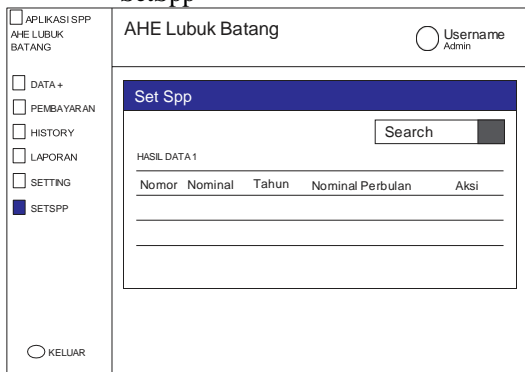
SetSpp

APLIKASI SPP AHE LUBUK BATANG

AHE Lubuk Batang

Username
Admin

DATA +
PEMBAYARAN
HISTORY
LAPORAN
SETTING
SETSPP

Set Spp

Search

HASIL DATA 1

| Nomor | Nominal | Tahun | Nominal Perbulan | Aksi |
|---|---|---|---|---|
| | | | | |
| | | | | |

KELUAR